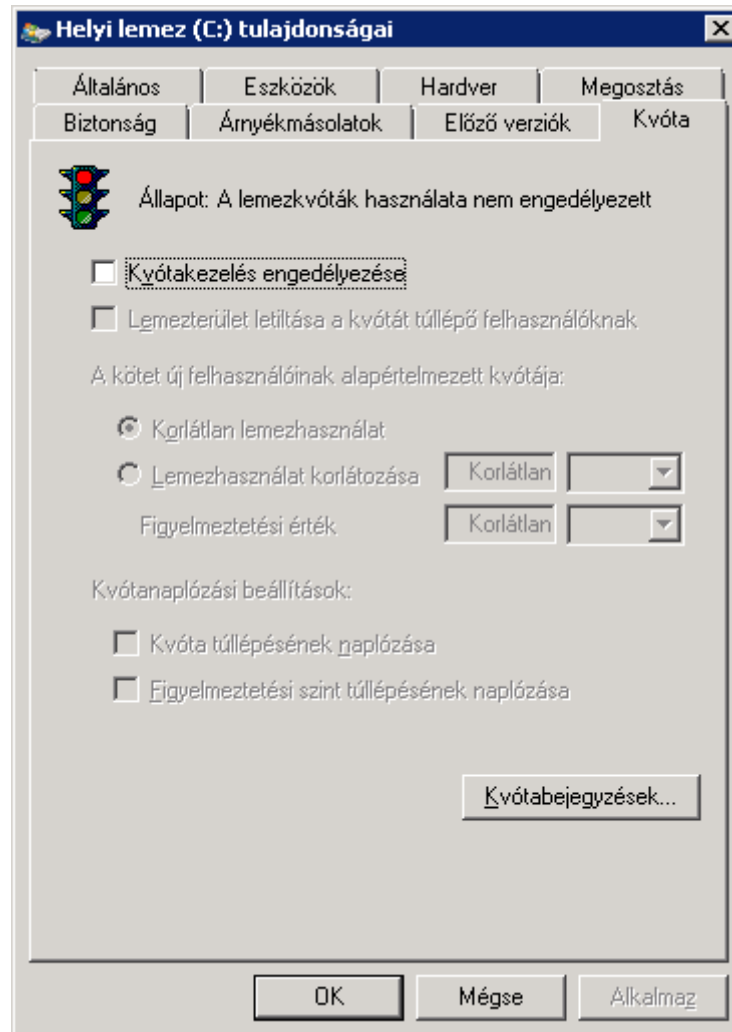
Helyi lemez (C:) tulajdonságai

Általános | Eszközök | Hardver | Megosztás
Biztonság | Árnyékmásolatok | Előző verziók | Kvóta

Állapot: A lemezkvóták használata nem engedélyezett

Kvótakezelés engedélyezése

Lemezterület letiltása a kvótát túllépő felhasználóknak

A kötet új felhasználóinak alapértelmezett kvótája:

Korlátlan lemezhasználat

Lemezhasználat korlátozása Korlátlan

Figyelmeztetési érték Korlátlan

Kvótanaplózási beállítások:

Kvóta túllépésének naplózása

Figyelmeztetési szint túllépésének naplózása

Kvótabejegyzések...

OK Mégse Alkalmaz